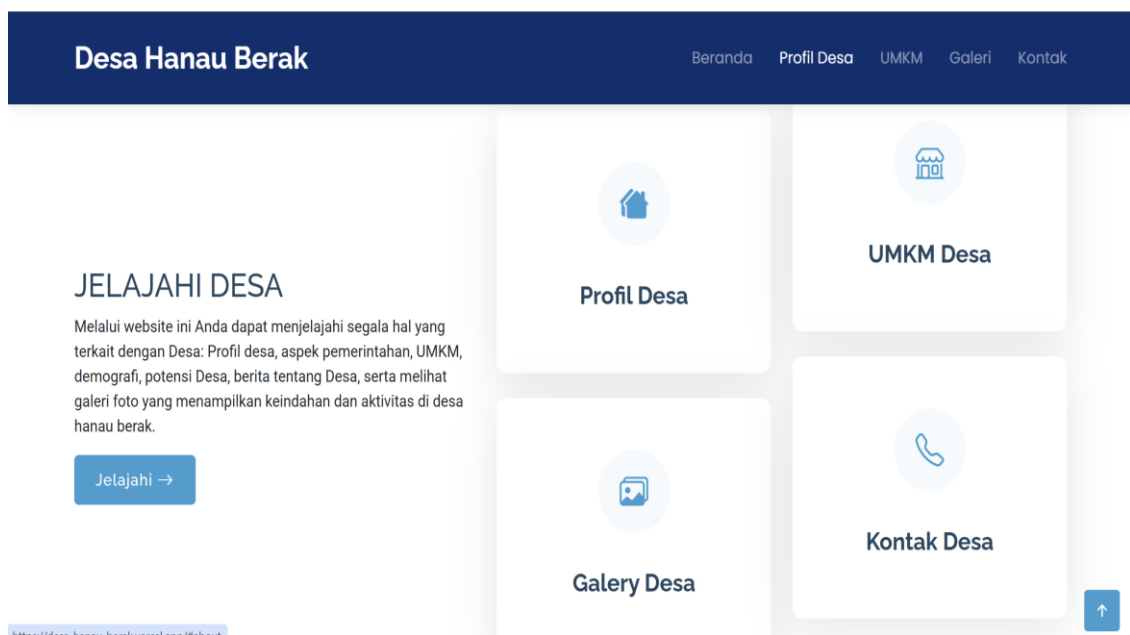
Desa Hanau Berak

Beranda Profil Desa UMKM Galeri Kontak

JELAJAHI DESA

Melalui website ini Anda dapat menjelajahi segala hal yang terkait dengan Desa: Profil desa, aspek pemerintahan, UMKM, demografi, potensi Desa, berita tentang Desa, serta melihat galeri foto yang menampilkan keindahan dan aktivitas di desa hanau berak.

Jelajahi →

Profil Desa

UMKM Desa

Galery Desa

Kontak Desa

↑

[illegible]